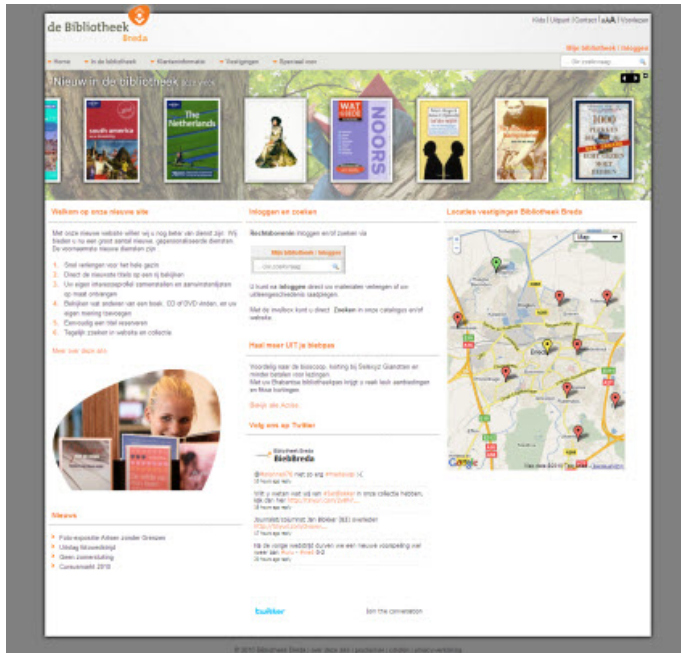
de Bibliotheek Breda

Hulp | Uitgaan | Contact | aAA | Voorlezer

Mijn bibliotheek | Inloggen

Home In de bibliotheek Klantenformatie Vestigingen Speciaal voor

Uw zoekvraag

Nieuw in de bibliotheek

south america

The Netherlands

WAT

NOORS

1000

Welkom op onze nieuwe site

Met onze nieuwe website willen wij u nog beter van dienst zijn. Wij bieden u nu een groot aantal nieuwe, gepersonaliseerde diensten. De voornaamste nieuwe diensten zijn:

1. Snel verlengen voor het hele gezin
2. Direct de nieuwste titels op een rij bekijken
3. Uw eigen interesseprofiel samenstellen en aanwinstenlijsten op maat ontvangen
4. Bekijken wat anderen van een boek, CD of DVD vinden, en uw eigen mening toevoegen
5. Eenvoudig een titel reserveren
6. Tagelijk zoeken in website en collectie

Meer over deze site

Nieuws

Foto-expositie Artsen zonder Grenzen
Uitslag Nieuwsblad
Geen zonnestralen
Cursusmarkt 2010

Inloggen en zoeken

Rechtsboven: inloggen en/of zoeken via

Mijn bibliotheek | Inloggen

Uw zoekvraag

U kunt na inloggen direct uw materialen verlengen of uw uitleengeschiedenis raadplegen.

Met de invulbox kunt u direct Zoeken in onze catalogus en/of website.

Haal meer UIT je bieb pas

Voordelig naar de bioscoop, korting bij Selexyz Gianotten en minder betalen voor lezingen.
Met uw Brabantse bibliotheekpas krijgt u nog meer aanbiedingen en Mooi kortingen.

Bekijk alle Acties

Volg ons op Twitter

Bibliotheek Breda
BiebBreda

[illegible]

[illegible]

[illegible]

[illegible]

twitter

Join the conversation

Locaties vestigingen Bibliotheek Breda

Map

Breda

Google

© 2010 Bibliotheek Breda | over deze site | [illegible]